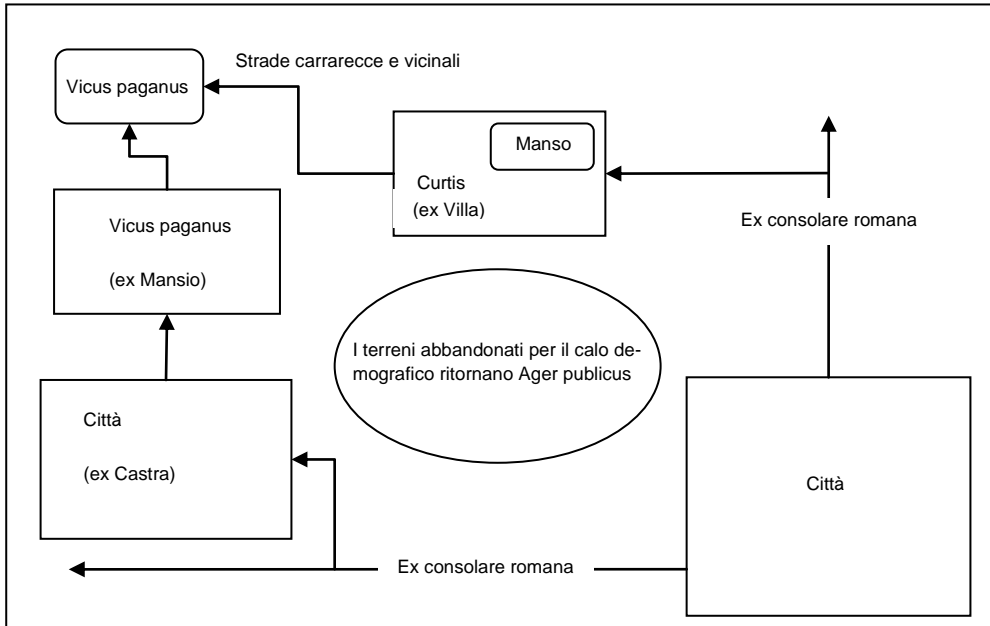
Vicus paganus

Strade carrarecce e vicinali

Manso

Curtis

(ex Villa)

Vicus paganus

(ex Mansio)

Ex consolare romana

I terreni abbandonati per il calo demografico ritornano Ager publicus

Città

(ex Castra)

Città

Ex consolare romana